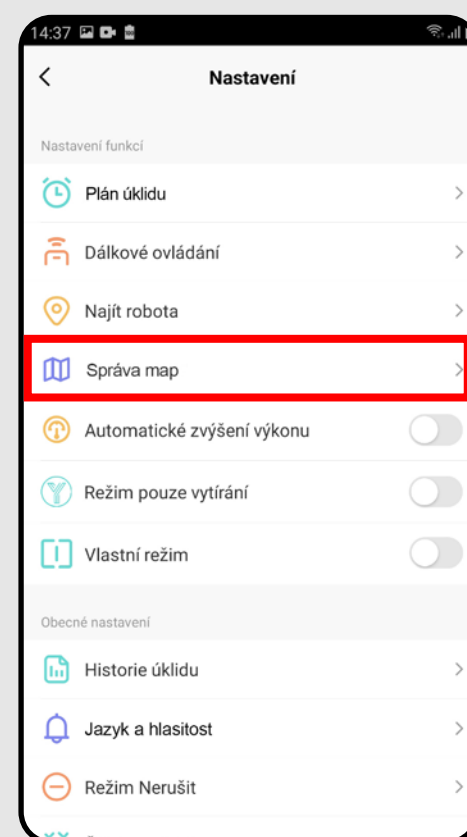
14:37

Nastavení

Nastavení funkcí

Plán úklidu

Dálkové ovládání

Najít robota

Správa map

Automatické zvýšení výkonu

Režim pouze vytírání

Vlastní režim

Obecné nastavení

Historie úklidu

Jazyk a hlasitost

Režim Nerušit